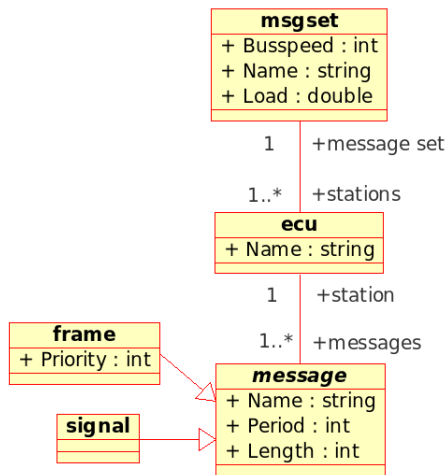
msgset
+ Busspeed : int
+ Name : string
+ Load : double

1
+message set

1..*
+stations

ecu
+ Name : string

1
+station

1..*
+messages

frame
+ Priority : int

signal

message
+ Name : string
+ Period : int
+ Length : int